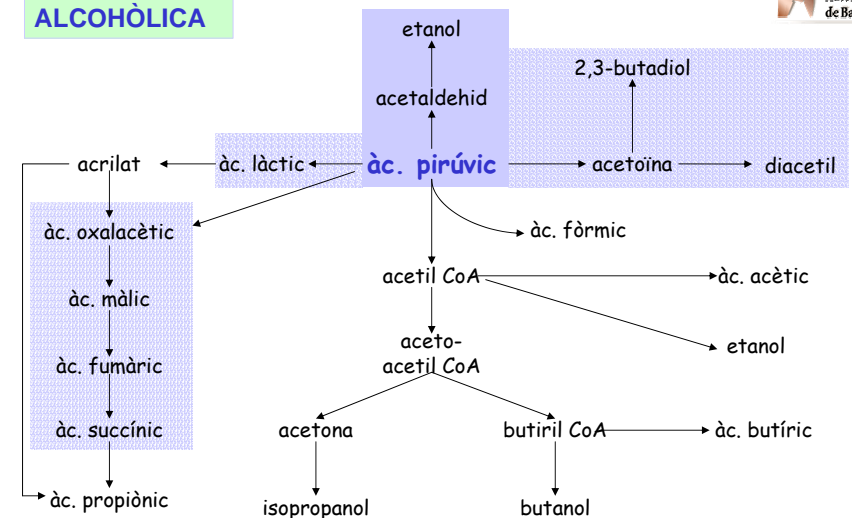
ALCOHÒLICA

de Ba

etanol

acetaldehid

2,3-butadiol

acrilat

àc. làctic

àc. pirúvic

acetoïna

diacetil

àc. oxalacètic

àc. fòrmic

acetil CoA

àc. acètic

àc. màlic

aceto-acetil CoA

etanol

àc. fumàric

àc. succínic

acetona

butiril CoA

àc. butíric

àc. propiònic

isopropanol

butanol